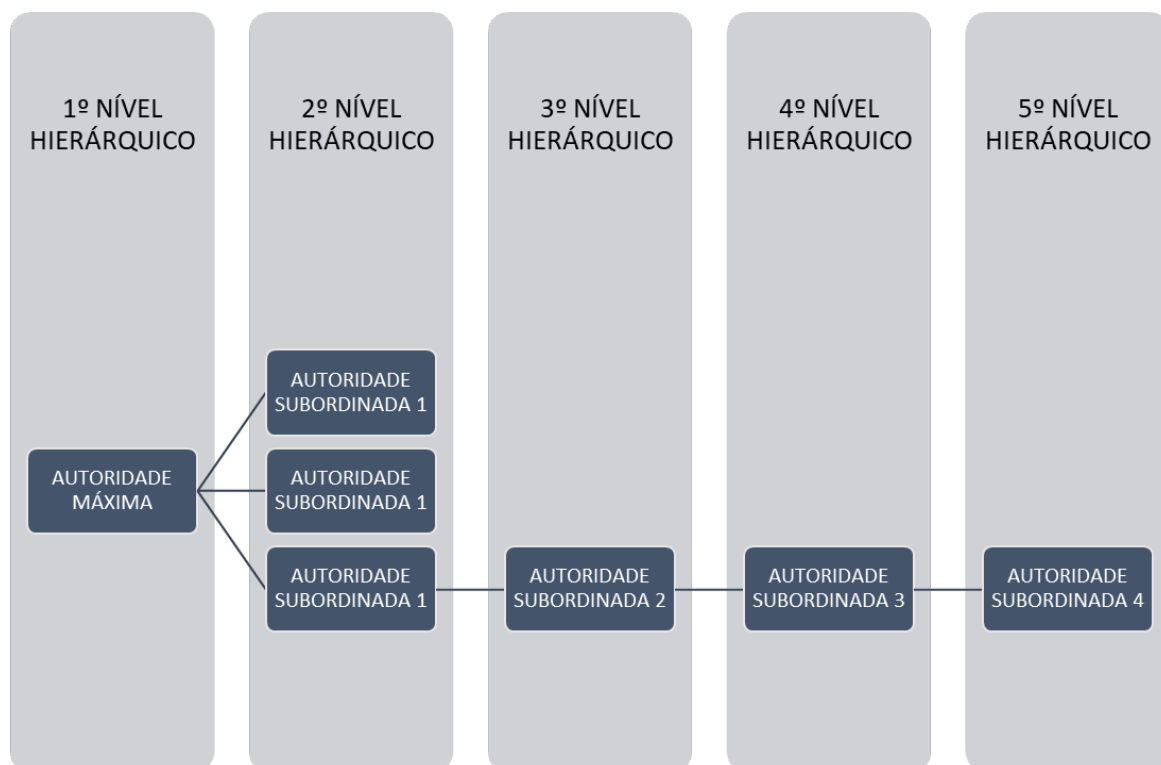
1º NÍVEL HIERÁRQUICO

AUTORIDADE MÁXIMA

2º NÍVEL HIERÁRQUICO

AUTORIDADE SUBORDINADA 1

AUTORIDADE SUBORDINADA 1

AUTORIDADE SUBORDINADA 1

3º NÍVEL HIERÁRQUICO

AUTORIDADE SUBORDINADA 2

4º NÍVEL HIERÁRQUICO

AUTORIDADE SUBORDINADA 3

5º NÍVEL HIERÁRQUICO

AUTORIDADE SUBORDINADA 4